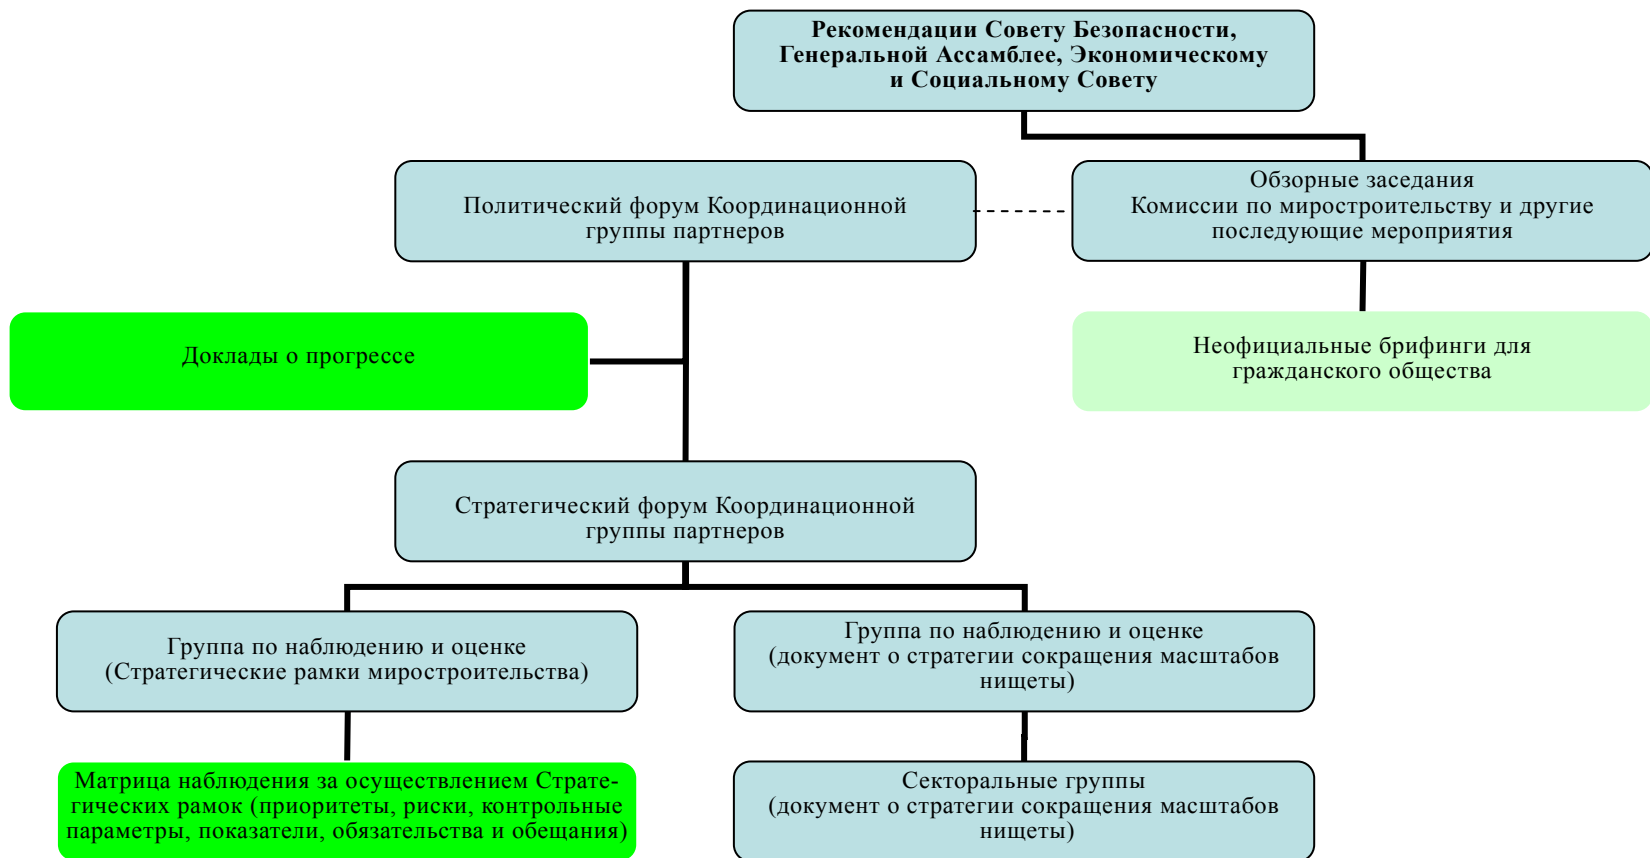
Рекомендации Совету Безопасности, Генеральной Ассамблее, Экономическому и Социальному Совету

Политический форум Координационной группы партнеров

Обзорные заседания Комиссии по миростроительству и другие последующие мероприятия

Доклады о прогрессе

Неофициальные брифинги для гражданского общества

Стратегический форум Координационной группы партнеров

Группа по наблюдению и оценке (Стратегические рамки миростроительства)

Группа по наблюдению и оценке (документ о стратегии сокращения масштабов нищеты)

Матрица наблюдения за осуществлением Стратегических рамок (приоритеты, риски, контрольные параметры, показатели, обязательства и обещания)

Секторальные группы (документ о стратегии сокращения масштабов нищеты)